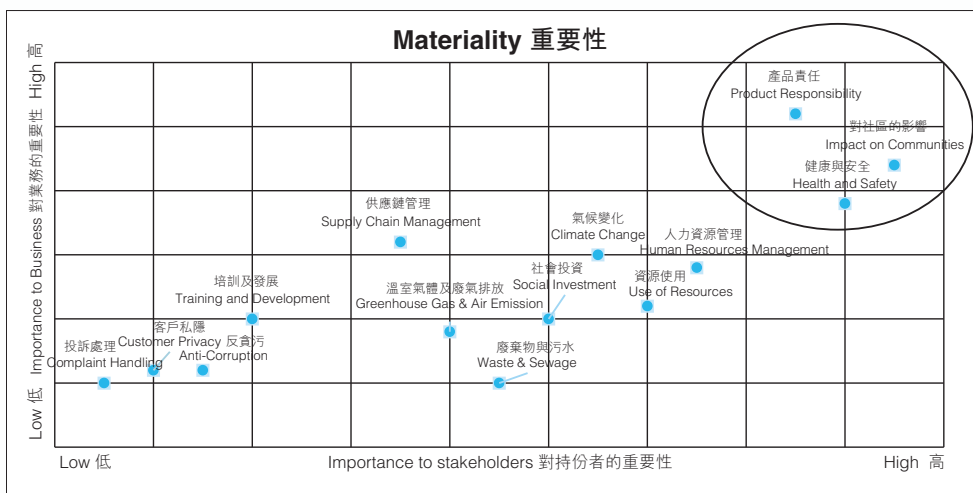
Materiality 重要性

High 高 Importance to Business 對業務的重要性 Low 低

產品責任
Product Responsibility

對社區的影響
Impact on Communities

健康與安全
Health and Safety

供應鏈管理
Supply Chain Management

氣候變化
Climate Change

人力資源管理
Human Resources Management

社會投資
Social Investment

資源使用
Use of Resources

培訓及發展
Training and Development

溫室氣體及廢氣排放
Greenhouse Gas & Air Emission

客戶私隱
Customer Privacy

反貪污
Anti-Corruption

投訴處理
Complaint Handling

廢棄物與污水
Waste & Sewage

Low 低 Importance to stakeholders 對持份者的重要性 High 高